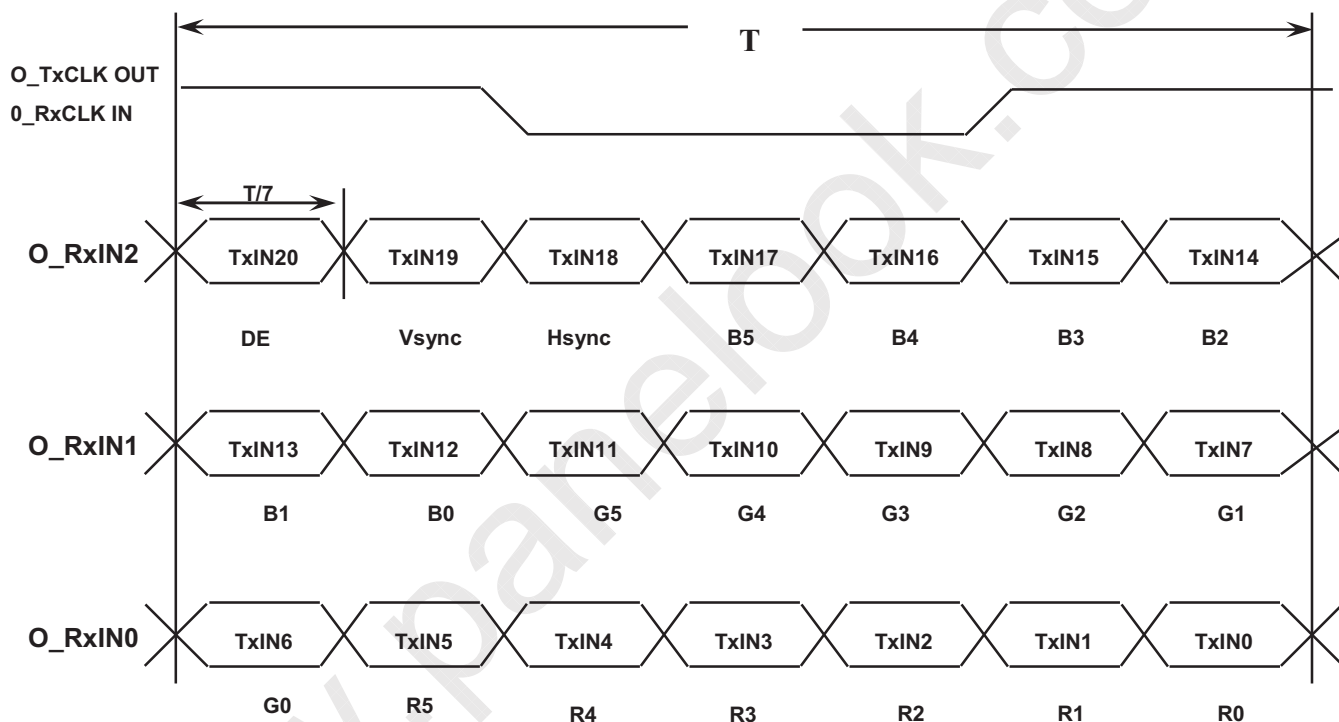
T

O_TxCLK OUT
0_RxCLK IN

T/7

O_RxIN2

TxIN20 TxIN19 TxIN18 TxIN17 TxIN16 TxIN15 TxIN14

DE Vsync Hsync B5 B4 B3 B2

O_RxIN1

TxIN13 TxIN12 TxIN11 TxIN10 TxIN9 TxIN8 TxIN7

B1 B0 G5 G4 G3 G2 G1

O_RxIN0

TxIN6 TxIN5 TxIN4 TxIN3 TxIN2 TxIN1 TxIN0

G0 R5 R4 R3 R2 R1 R0

www.panelook.com